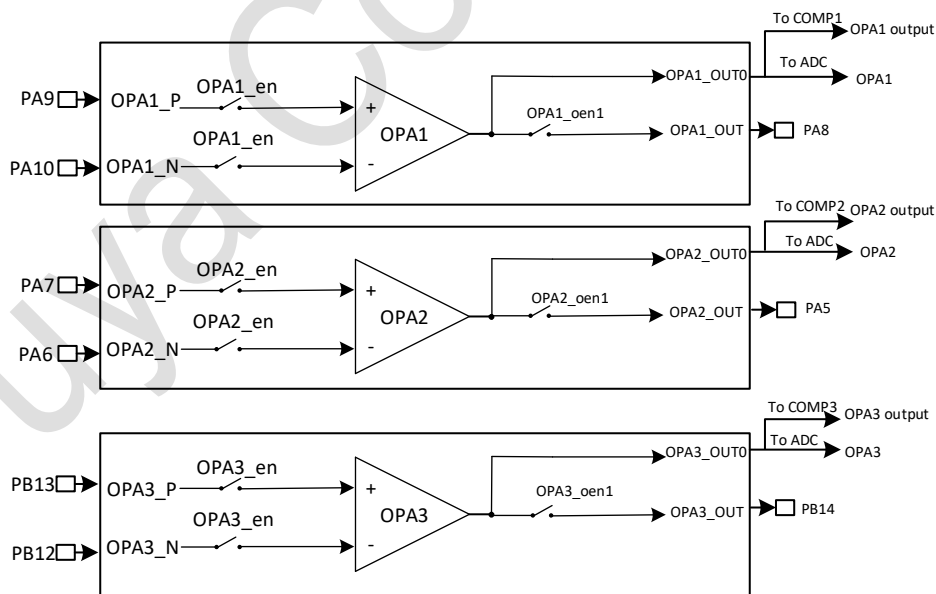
To COMP1
OPA1 output
To ADC
OPA1
PA9
OPA1_P
OPA1_en
+
OPA1
OPA1_OUT0
OPA1_oen1
OPA1_OUT
PA8
PA10
OPA1_N
OPA1_en
-

To COMP2
OPA2 output
To ADC
OPA2
PA7
OPA2_P
OPA2_en
+
OPA2
OPA2_OUT0
OPA2_oen1
OPA2_OUT
PA5
PA6
OPA2_N
OPA2_en
-

To COMP3
OPA3 output
To ADC
OPA3
PB13
OPA3_P
OPA3_en
+
OPA3
OPA3_OUT0
OPA3_oen1
OPA3_OUT
PB14
PB12
OPA3_N
OPA3_en
-